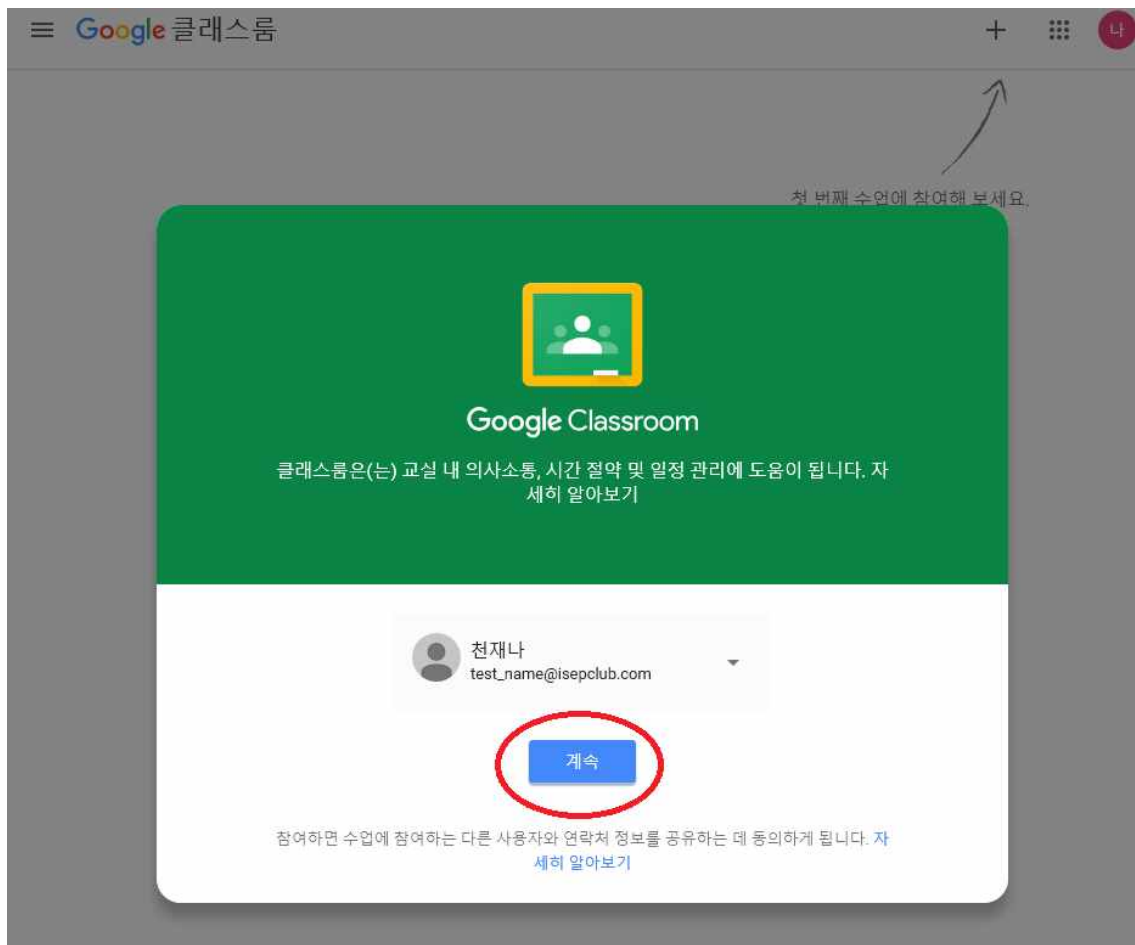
Google 클래스룸

+

나

첫 번째 수업에 참여해 보세요.

Google Classroom

클래스룸은(는) 교실 내 의사소통, 시간 절약 및 일정 관리에 도움이 됩니다. 자세히 알아보기

천재나
test_name@isepclub.com

계속

참여하면 수업에 참여하는 다른 사용자와 연락처 정보를 공유하는 데 동의하게 됩니다. 자세히 알아보기